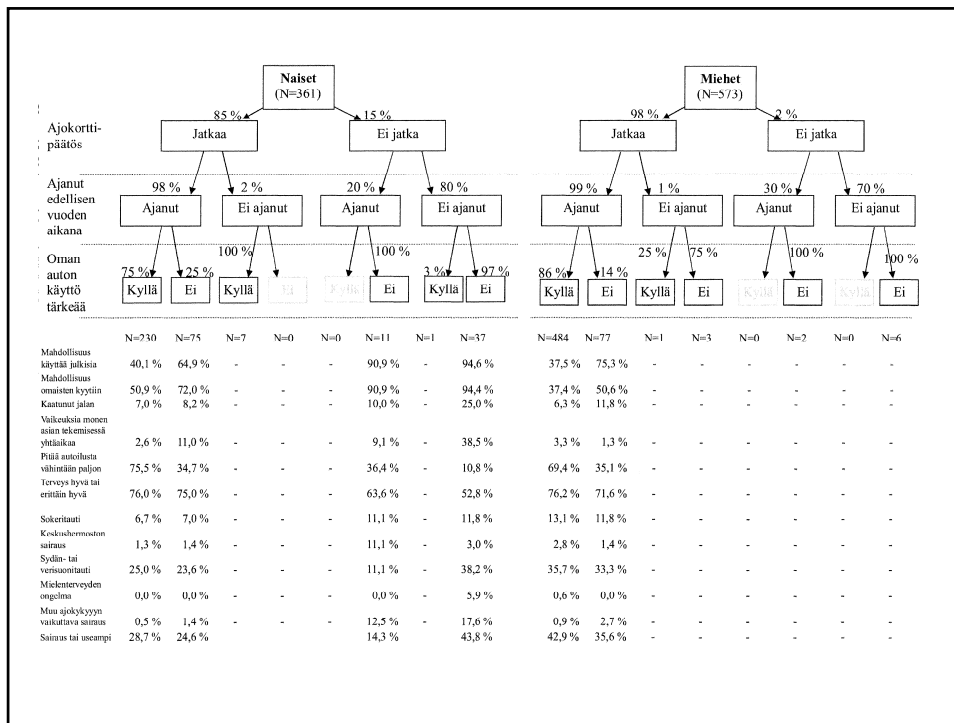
Naiset
(N=361)

85 %
15 %

Ajokorttipäätös

Jatkaa
Ei jatka

Ajanut edellisen vuoden aikana

98 %
2 %
20 %
80 %

Ajanut
Ei ajanut
Ajanut
Ei ajanut

Oman auton käyttö tärkeää

75 %
25 %
100 %
100 %
3 %
97 %

Kyllä
Ei
Kyllä
Ei
Kyllä
Ei
Kyllä
Ei

Miehet
(N=573)

98 %
2 %

Jatkaa
Ei jatka

99 %
1 %
30 %
70 %

Ajanut
Ei ajanut
Ajanut
Ei ajanut

86 %
14 %
25 %
75 %
100 %
100 %

Kyllä
Ei
Kyllä
Ei
Kyllä
Ei
Kyllä
Ei

| | N=230 | N=75 | N=7 | N=0 | N=0 | N=11 | N=1 | N=37 | N=484 | N=77 | N=1 | N=3 | N=0 | N=2 | N=0 | N=6 |
|---|---|---|---|---|---|---|---|---|---|---|---|---|---|---|---|---|
| Mahdollisuus käyttää julkisia | 40,1 % | 64,9 % | - | - | - | 90,9 % | - | 94,6 % | 37,5 % | 75,3 % | - | - | - | - | - | - |
| Mahdollisuus omaisten kyytiin | 50,9 % | 72,0 % | - | - | - | 90,9 % | - | 94,4 % | 37,4 % | 50,6 % | - | - | - | - | - | - |
| Kaatunut jalan | 7,0 % | 8,2 % | - | - | - | 10,0 % | - | 25,0 % | 6,3 % | 11,8 % | - | - | - | - | - | - |
| Vaikeuksia monen asian tekemisessä yhtäaikaa | 2,6 % | 11,0 % | - | - | - | 9,1 % | - | 38,5 % | 3,3 % | 1,3 % | - | - | - | - | - | - |
| Pitää autoilusta vähintään paljon | 75,5 % | 34,7 % | - | - | - | 36,4 % | - | 10,8 % | 69,4 % | 35,1 % | - | - | - | - | - | - |
| Terveys hyvä tai erittäin hyvä | 76,0 % | 75,0 % | - | - | - | 63,6 % | - | 52,8 % | 76,2 % | 71,6 % | - | - | - | - | - | - |
| Sokeritauti | 6,7 % | 7,0 % | - | - | - | 11,1 % | - | 11,8 % | 13,1 % | 11,8 % | - | - | - | - | - | - |
| Keskushermoston sairaus | 1,3 % | 1,4 % | - | - | - | 11,1 % | - | 3,0 % | 2,8 % | 1,4 % | - | - | - | - | - | - |
| Sydän- tai verisuonitauti | 25,0 % | 23,6 % | - | - | - | 11,1 % | - | 38,2 % | 35,7 % | 33,3 % | - | - | - | - | - | - |
| Mielenterveyden ongelma | 0,0 % | 0,0 % | - | - | - | 0,0 % | - | 5,9 % | 0,6 % | 0,0 % | - | - | - | - | - | - |
| Muu ajokykyyn vaikuttava sairaus | 0,5 % | 1,4 % | - | - | - | 12,5 % | - | 17,6 % | 0,9 % | 2,7 % | - | - | - | - | - | - |
| Sairaus tai useampi | 28,7 % | 24,6 % | | | | 14,3 % | | 43,8 % | 42,9 % | 35,6 % | - | - | - | - | - | - |